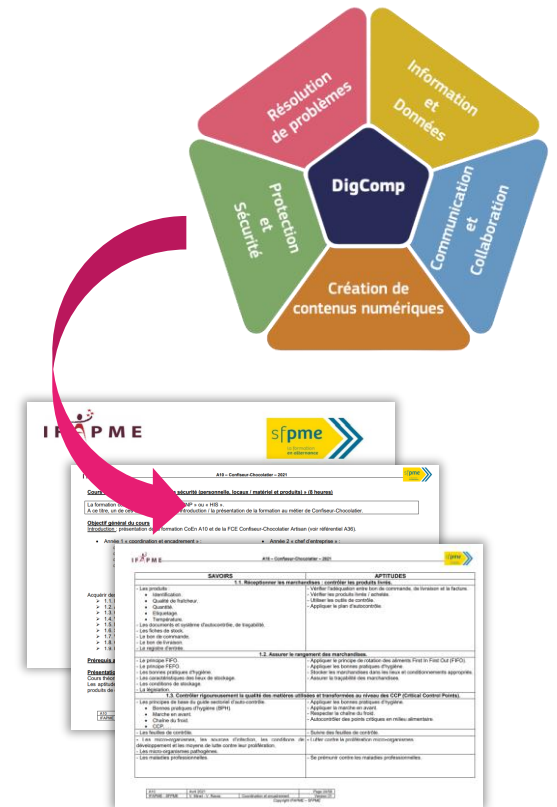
Résolution de problèmes

Information et Données

DigComp

Protection et Sécurité

Communication et Collaboration

Création de contenus numériques

IFAPME

sfpme la formation en alternance

A10 – Confiseur-Chocolatier – 2021

sfpme

Cours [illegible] sécurité (personnelle, locaux / matériel et produits) » (8 heures)

La formation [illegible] NP » ou « HIS ».
A ce titre, un de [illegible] introduction / la présentation de la formation au métier de Confiseur-Chocolatier.

Objectif général du cours
Introduction : présentation de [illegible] formation CoEn A10 et de la FCE Confiseur-Chocolatier Artisan (voir référentiel A36).

• Année 1 « coordination et encadrement » :
• Année 2 « chef d'entreprise » :

A10 – Confiseur-Chocolatier – 2021

sfpme

| SAVOIRS | APTITUDES |
|---|---|
| 1.1. Réceptionner les marchandises ; contrôler les produits livrés. | |
| - Les produits : • Identification. • Qualité de fraîcheur. • Quantité. • Etiquetage. • Température. - Les documents et système d'autocontrôle, de traçabilité. - Les fiches de stock. - Le bon de commande. - Le bon de livraison. - Le registre d'entrée. | - Vérifier l'adéquation entre bon de commande, de livraison et la facture. - Vérifier les produits livrés / achetés. - Utiliser les outils de contrôle. - Appliquer le plan d'autocontrôle. |
| 1.2. Assurer le rangement des marchandises. | |
| - Le principe FIFO. - Le principe FEFO. - Les bonnes pratiques d'hygiène. - Les caractéristiques des lieux de stockage. - Les conditions de stockage. - La législation. | - Appliquer le principe de rotation des aliments First In First Out (FIFO). - Appliquer les bonnes pratiques d'hygiène. - Stocker les marchandises dans les lieux et conditionnements appropriés. - Assurer la traçabilité des marchandises. |
| 1.3. Contrôler rigoureusement la qualité des matières utilisées et transformées au niveau des CCP (Critical Control Points). | |
| - Les principes de base du guide sectoriel d'auto-contrôle. • Bonnes pratiques d'hygiène (BPH). • Marche en avant. • Chaîne du froid. • CCP. - Les feuilles de contrôle. | - Appliquer les bonnes pratiques d'hygiène. - Appliquer la marche en avant. - Respecter la chaîne du froid. - Autocontrôler des points critiques en milieu alimentaire. - Suivre des feuilles de contrôle. |
| - Les micro-organismes, les sources d'infection, les conditions de développement et les moyens de lutte contre leur prolifération. - Les micro-organismes pathogènes. | - Lutter contre la prolifération micro-organismes. |
| - Les maladies professionnelles. | - Se prémunir contre les maladies professionnelles. |

Acquérir de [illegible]
➢ 1.1.
➢ 1.2.
➢ 1.3.
➢ 1.4.
➢ 1.5.
➢ 1.6.
➢ 1.7.
➢ 1.8.
➢ 1.9.

Prérequis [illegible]

Présentation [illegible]
Cours théor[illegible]
Les aptitude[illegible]
produits de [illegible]

Copyright IFAPME – SFPME